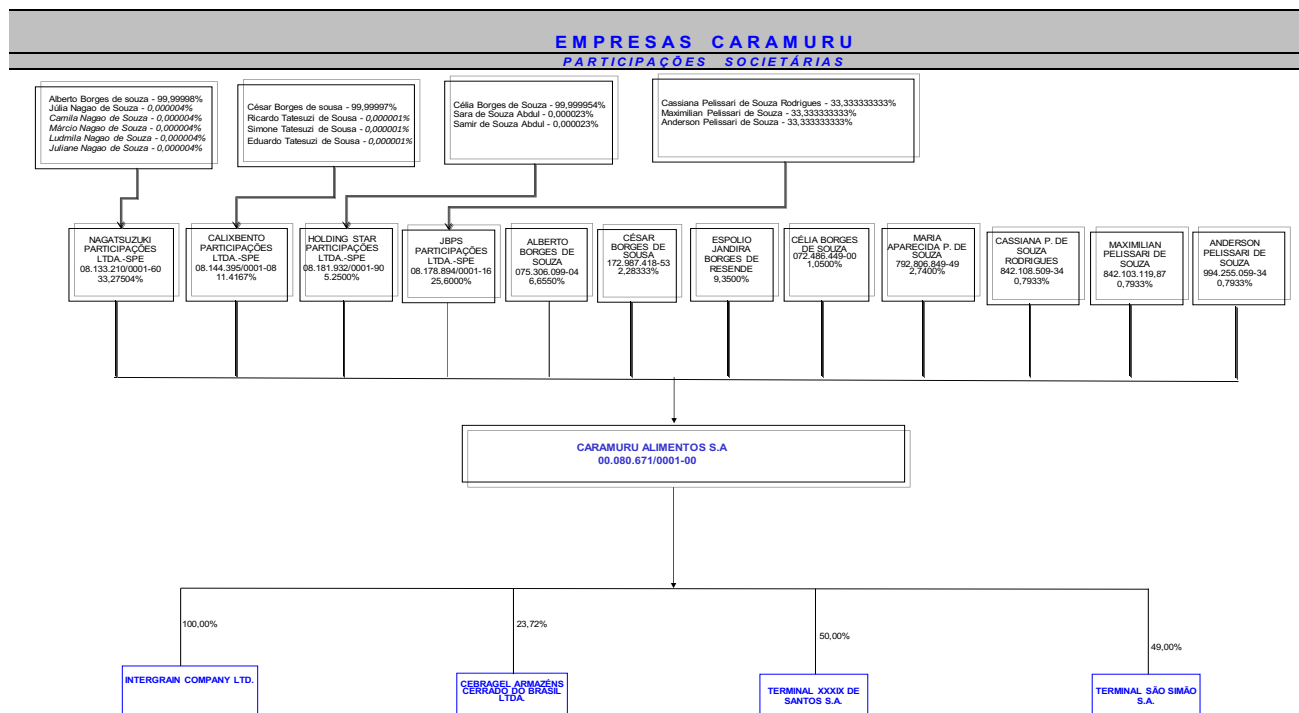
EMPRESAS CARAMURU
PARTICIPAÇÕES SOCIETÁRIAS

Alberto Borges de souza - 99,99998%
Júlia Nagao de Souza - 0,000004%
Camila Nagao de Souza - 0,000004%
Márcio Nagao de Souza - 0,000004%
Ludmila Nagao de Souza - 0,000004%
Juliane Nagao de Souza - 0,000004%

César Borges de sousa - 99,99997%
Ricardo Tatesuzi de Sousa - 0,000001%
Simone Tatesuzi de Sousa - 0,000001%
Eduardo Tatesuzi de Sousa - 0,000001%

Célia Borges de Souza - 99,999954%
Sara de Souza Abdul - 0,000023%
Samir de Souza Abdul - 0,000023%

Cassiana Pelissari de Souza Rodrigues - 33,333333333%
Maximilian Pelissari de Souza - 33,333333333%
Anderson Pelissari de Souza - 33,333333333%

NAGATSUZUKI PARTICIPAÇÕES LTDA.-SPE
08.133.210/0001-60
33,27504%

CALIXBENTO PARTICIPAÇÕES LTDA.-SPE
08.144.395/0001-08
11.4167%

HOLDING STAR PARTICIPAÇÕES LTDA.-SPE
08.181.932/0001-90
5.2500%

JBPS PARTICIPAÇÕES LTDA.-SPE
08.178.894/0001-16
25,6000%

ALBERTO BORGES DE SOUZA
075.306.099-04
6,6550%

CÉSAR BORGES DE SOUSA
172.987.418-53
2,28333%

ESPOLIO JANDIRA BORGES DE RESENDE
9,3500%

CÉLIA BORGES DE SOUZA
072.486.449-00
1,0500%

MARIA APARECIDA P. DE SOUZA
792.806.849-49
2,7400%

CASSIANA P. DE SOUZA RODRIGUES
842.108.509-34
0,7933%

MAXIMILIAN PELISSARI DE SOUZA
842.103.119,87
0,7933%

ANDERSON PELISSARI DE SOUZA
994.255.059-34
0,7933%

CARAMURU ALIMENTOS S.A
00.080.671/0001-00

100,00%
INTERGRAIN COMPANY LTD.

23,72%
CEBRAGEL ARMAZÉNS CERRADO DO BRASIL LTDA.

50,00%
TERMINAL XXXIX DE SANTOS S.A.

49,00%
TERMINAL SÃO SIMÃO S.A.